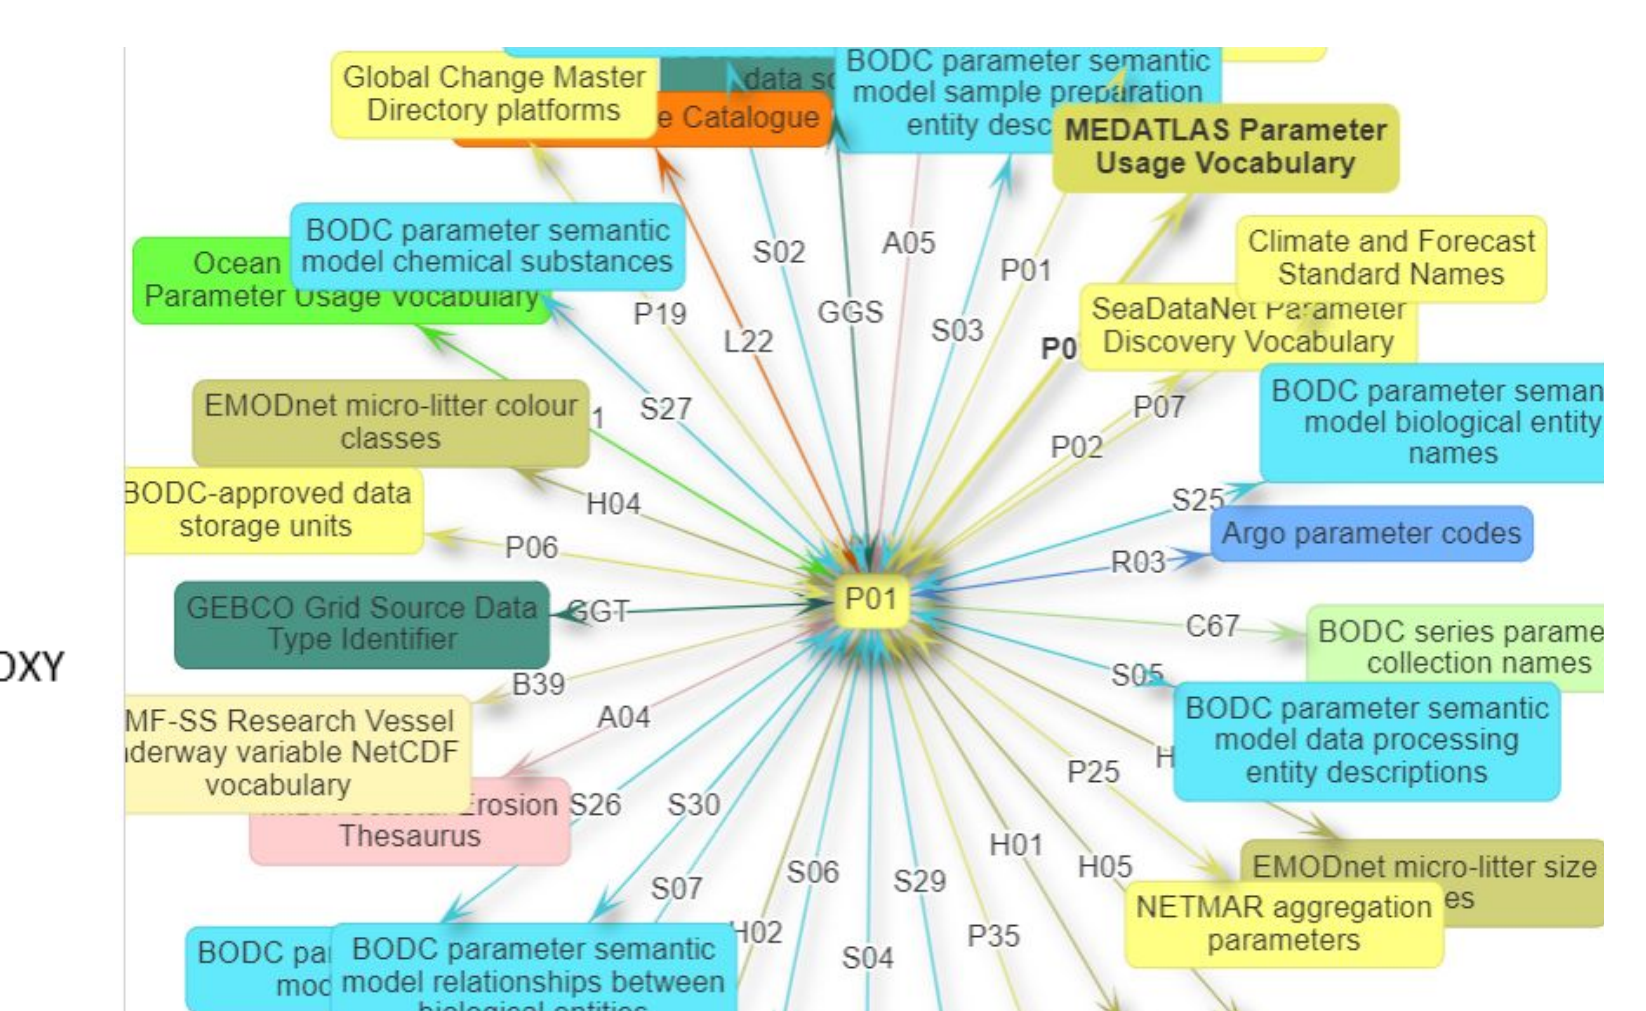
Global Change Master Directory platforms

data sc

e Catalogue

BODC parameter semantic model sample preparation entity desc

MEDATLAS Parameter Usage Vocabulary

Ocean Parameter Usage Vocabulary

BODC parameter semantic model chemical substances

S02

A05

P01

GGS

S03

P19

L22

Climate and Forecast Standard Names

SeaDataNet Parameter Discovery Vocabulary

P0

EMODnet micro-litter colour classes

1

S27

P07

P02

BODC parameter seman model biological entity names

BODC-approved data storage units

H04

P06

S25

Argo parameter codes

R03

GEBCO Grid Source Data Type Identifier

GGT

P01

C67

BODC series parame collection names

OXY

B39

MF-SS Research Vessel ıderway variable NetCDF vocabulary

A04

S05

BODC parameter semantic model data processing entity descriptions

H

P25

Erosion Thesaurus

S26

S30

H01

H05

EMODnet micro-litter size es

NETMAR aggregation parameters

S07

S06

S29

BODC pa moc

BODC parameter semantic model relationships between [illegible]

H02

S04

P35